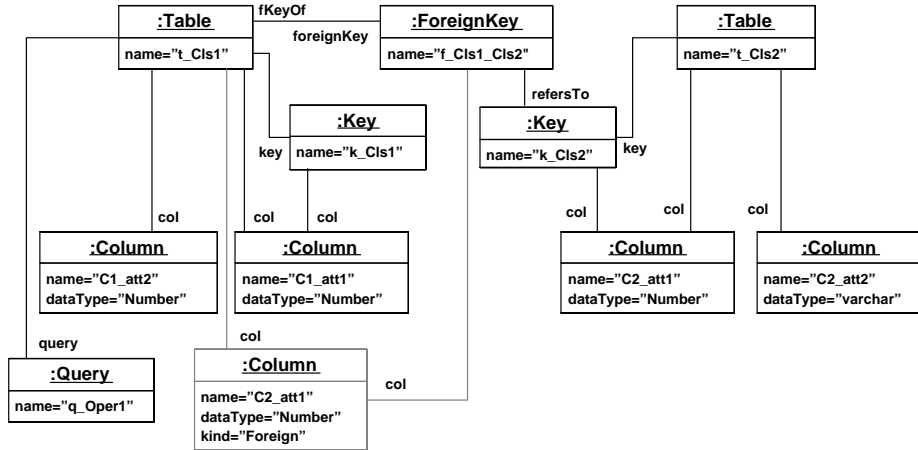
:Table
name="t_Cls1"

fKeyOf
foreignKey

:ForeignKey
name="f_Cls1_Cls2"

:Table
name="t_Cls2"

refersTo

:Key
name="k_Cls1"

key

:Key
name="k_Cls2"

key

col
col
col
col
col
col

:Column
name="C1_att2"
dataType="Number"

:Column
name="C1_att1"
dataType="Number"

:Column
name="C2_att1"
dataType="Number"

:Column
name="C2_att2"
dataType="varchar"

query

col

:Query
name="q_Oper1"

:Column
name="C2_att1"
dataType="Number"
kind="Foreign"

col